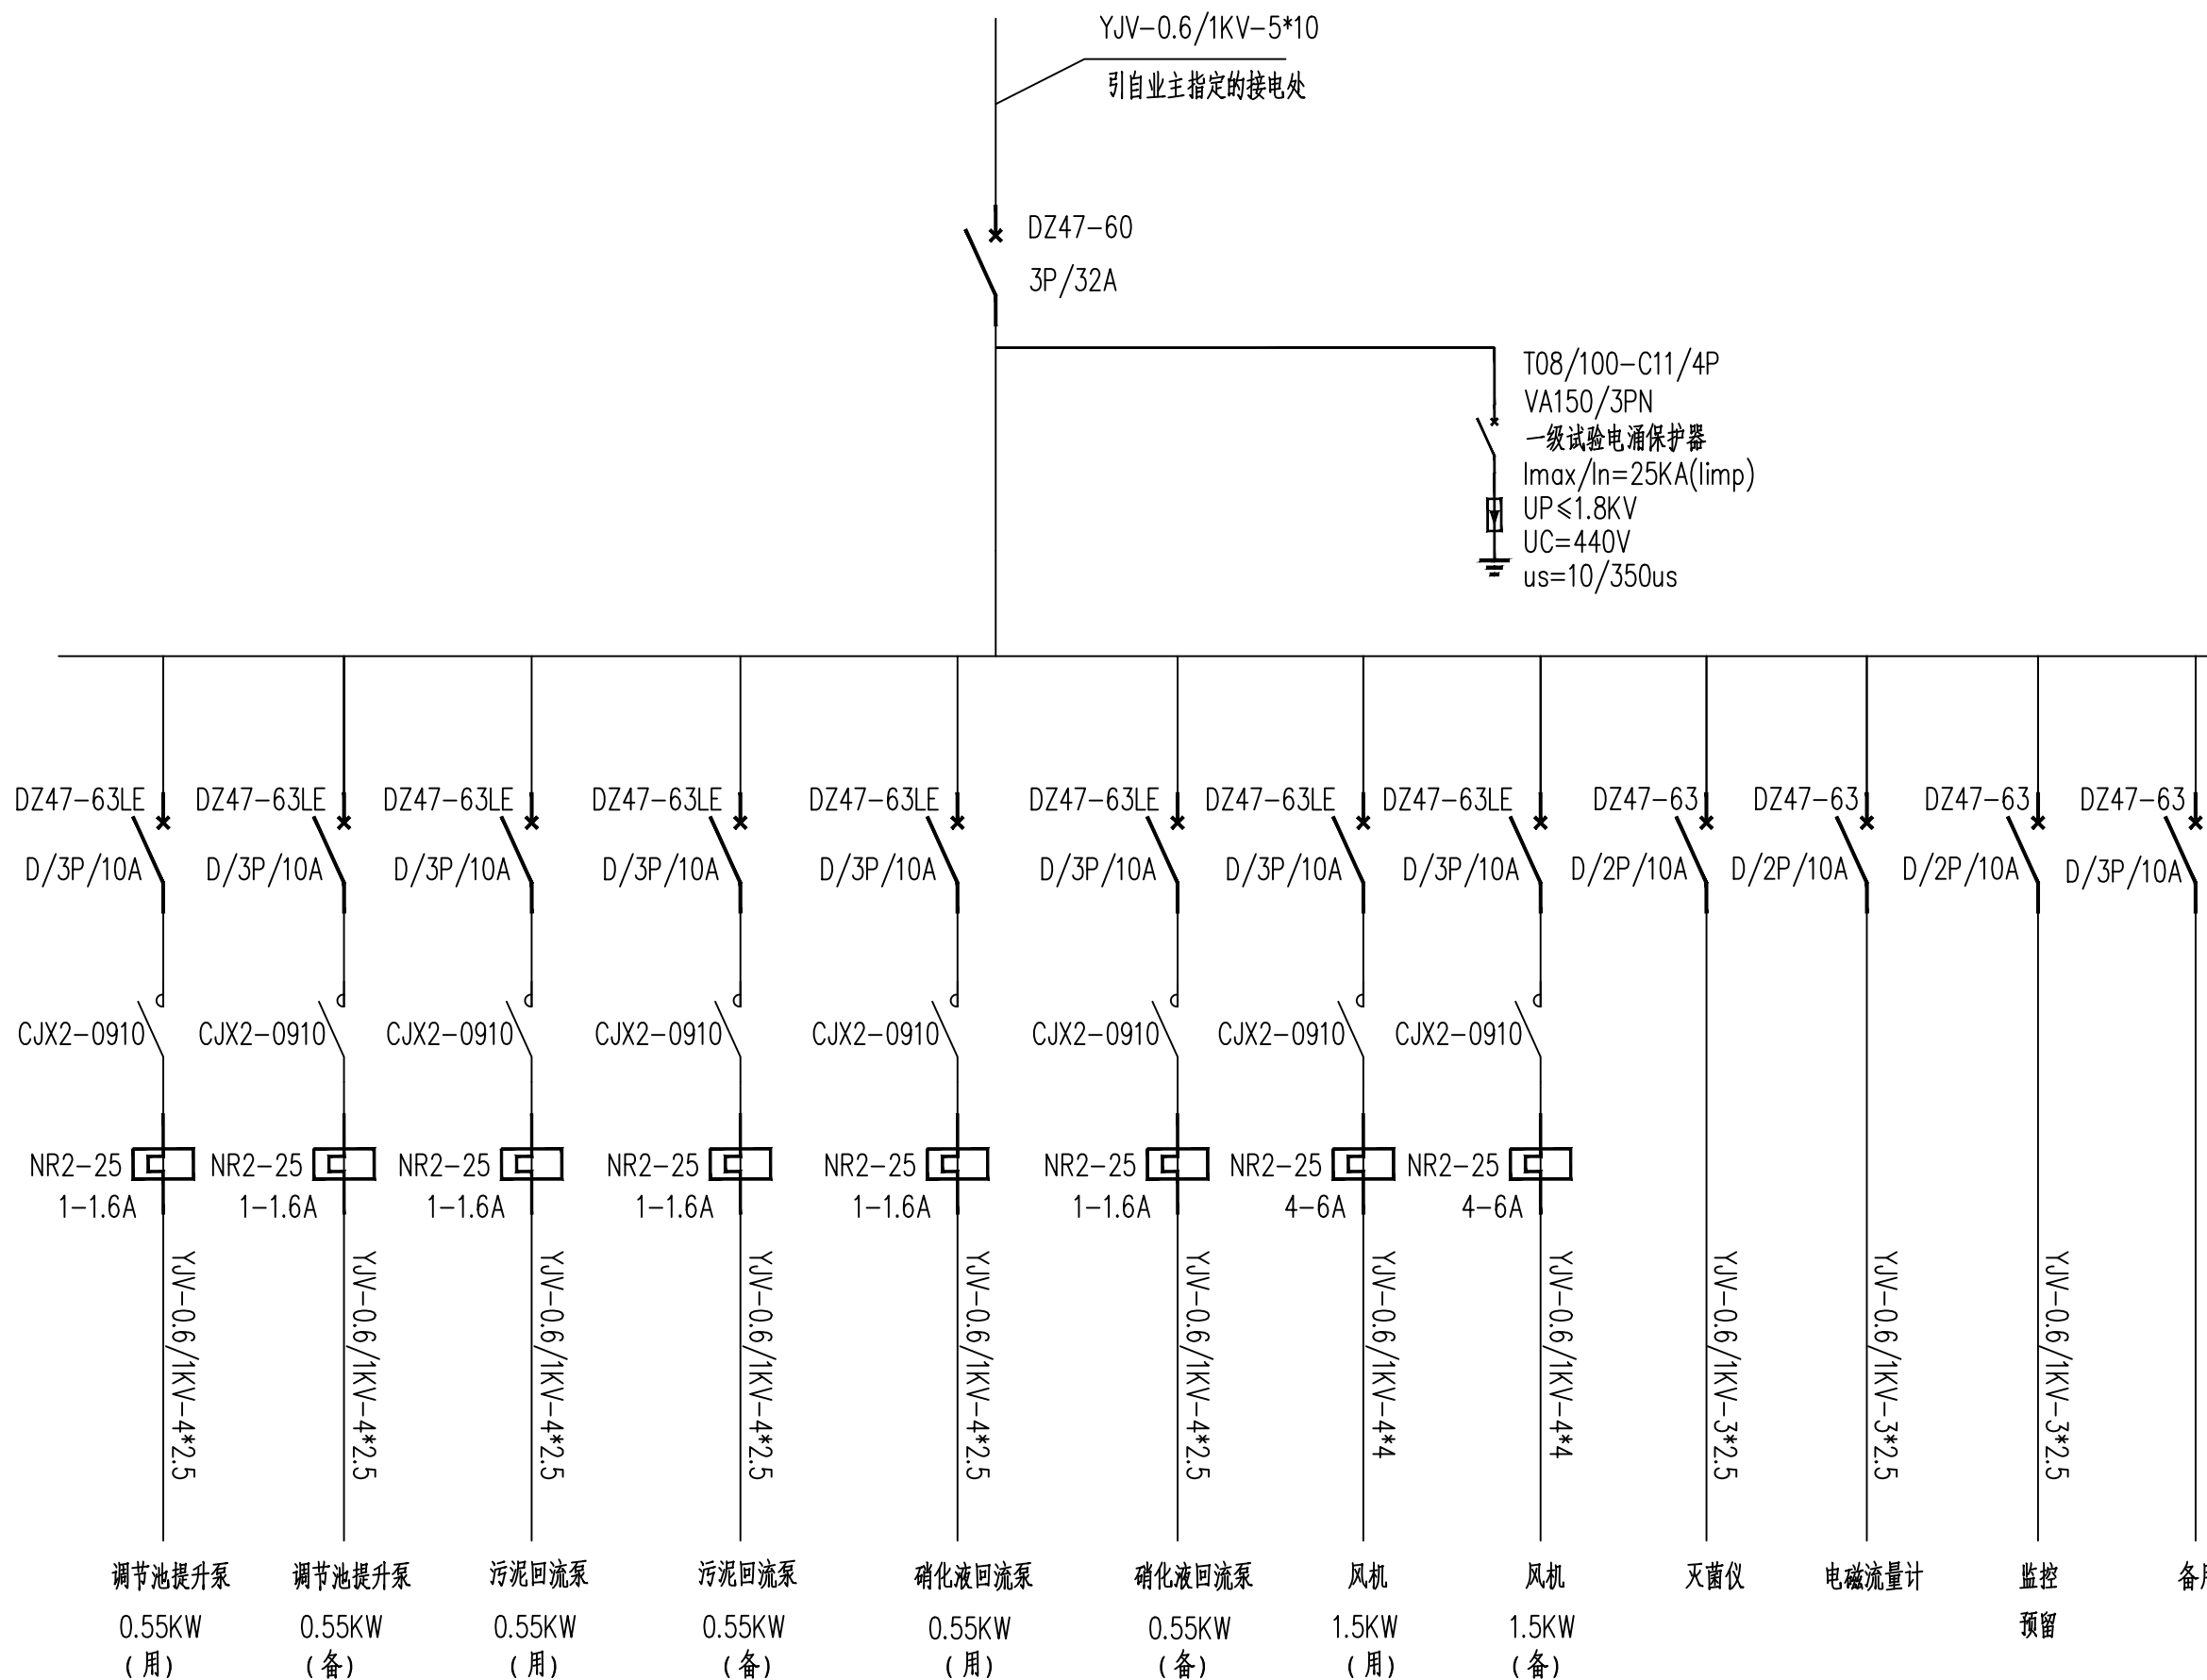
YJV-0.6/1KV-5*10
引自业主指定的接电处

DZ47-60
3P/32A

T08/100-C11/4P
VA150/3PN
一级试验电涌保护器
Imax/In=25KA(limp)
UP≤1.8KV
UC=440V
us=10/350us

DZ47-63LE
D/3P/10A
CJX2-0910
NR2-25
1-1.6A
YJV-0.6/1KV-4*2.5
调节池提升泵
0.55KW
(用)

DZ47-63LE
D/3P/10A
CJX2-0910
NR2-25
1-1.6A
YJV-0.6/1KV-4*2.5
调节池提升泵
0.55KW
(备)

DZ47-63LE
D/3P/10A
CJX2-0910
NR2-25
1-1.6A
YJV-0.6/1KV-4*2.5
污泥回流泵
0.55KW
(用)

DZ47-63LE
D/3P/10A
CJX2-0910
NR2-25
1-1.6A
YJV-0.6/1KV-4*2.5
污泥回流泵
0.55KW
(备)

DZ47-63LE
D/3P/10A
CJX2-0910
NR2-25
1-1.6A
YJV-0.6/1KV-4*2.5
硝化液回流泵
0.55KW
(用)

DZ47-63LE
D/3P/10A
CJX2-0910
NR2-25
1-1.6A
YJV-0.6/1KV-4*2.5
硝化液回流泵
0.55KW
(备)

DZ47-63LE
D/3P/10A
CJX2-0910
NR2-25
4-6A
YJV-0.6/1KV-4*4
风机
1.5KW
(用)

DZ47-63LE
D/3P/10A
CJX2-0910
NR2-25
4-6A
YJV-0.6/1KV-4*4
风机
1.5KW
(备)

DZ47-63
D/2P/10A
YJV-0.6/1KV-3*2.5
灭菌仪

DZ47-63
D/2P/10A
YJV-0.6/1KV-3*2.5
电磁流量计

DZ47-63
D/2P/10A
YJV-0.6/1KV-3*2.5
监控
预留

DZ47-63
D/3P/10A
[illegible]